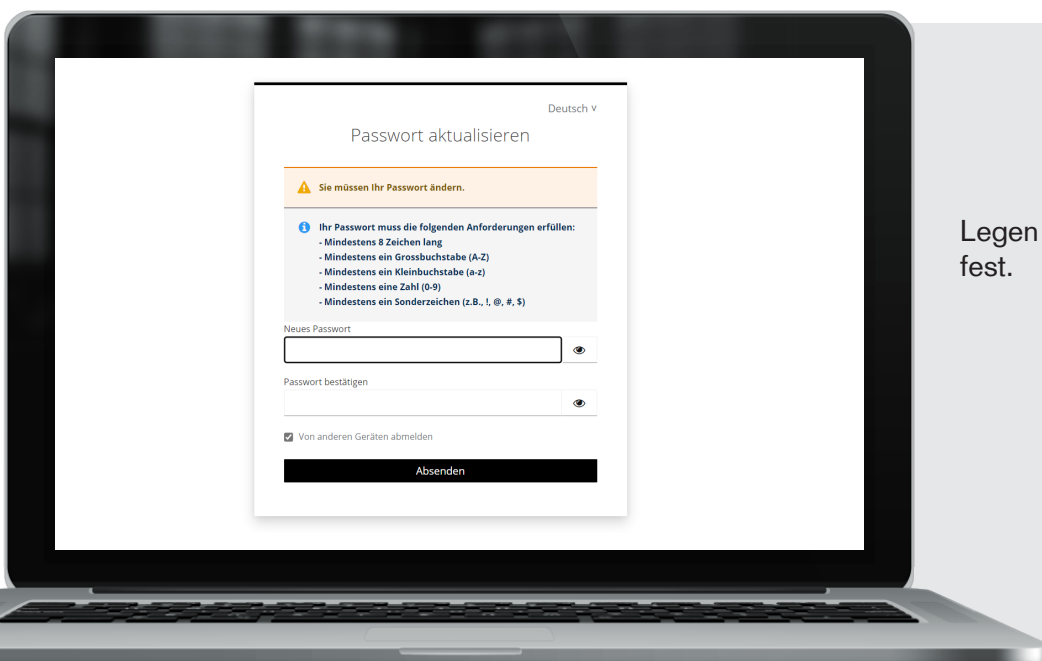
Deutsch ∨

Passwort aktualisieren

Sie müssen Ihr Passwort ändern.

Ihr Passwort muss die folgenden Anforderungen erfüllen:
- Mindestens 8 Zeichen lang
- Mindestens ein Grossbuchstabe (A-Z)
- Mindestens ein Kleinbuchstabe (a-z)
- Mindestens eine Zahl (0-9)
- Mindestens ein Sonderzeichen (z.B., !, @, #, $)

Neues Passwort

Passwort bestätigen

Von anderen Geräten abmelden

Absenden

Legen
fest.